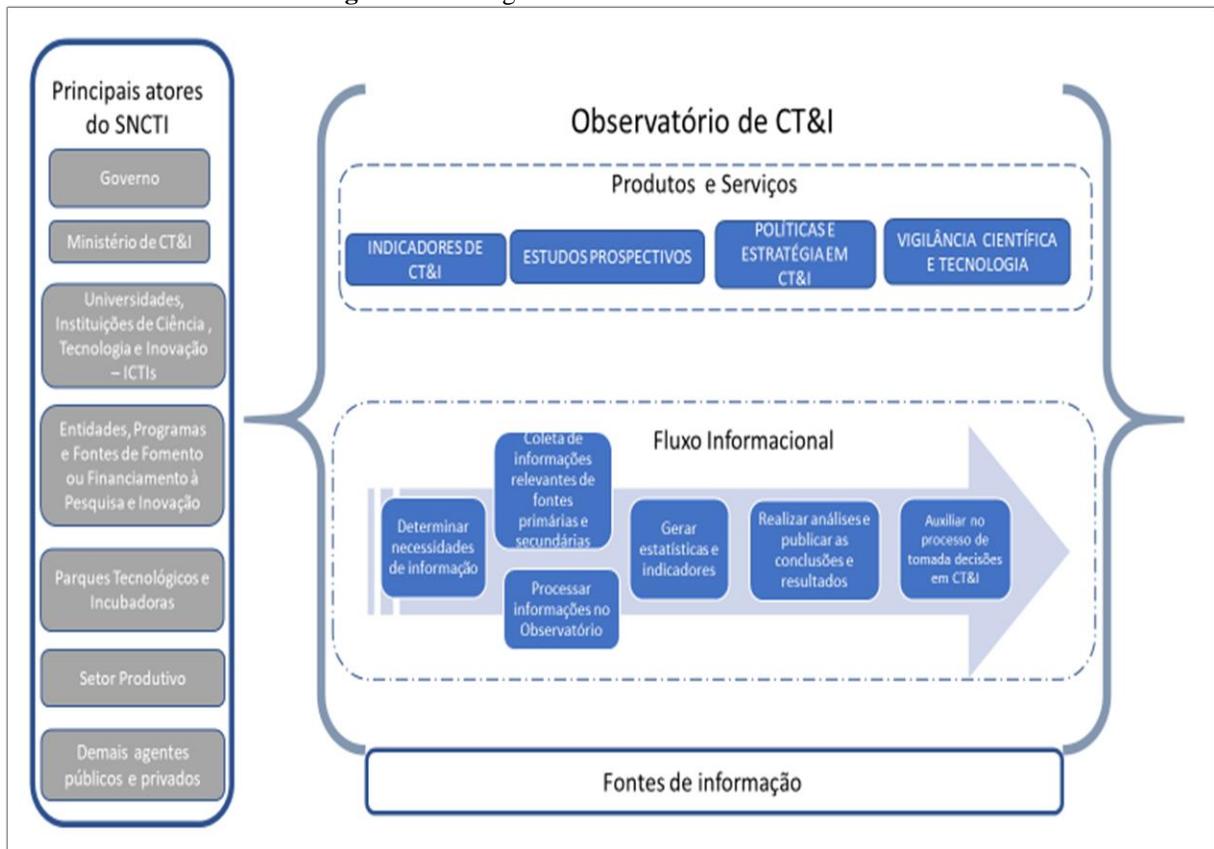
Principais atores do SNCTI

Governo

Ministério de CT&I

Universidades, Instituições de Ciência , Tecnologia e Inovação – ICTIs

Entidades, Programas e Fontes de Fomento ou Financiamento à Pesquisa e Inovação

Parques Tecnológicos e Incubadoras

Setor Produtivo

Demais agentes públicos e privados

Observatório de CT&I

Produtos e Serviços

INDICADORES DE CT&I

ESTUDOS PROSPECTIVOS

POLÍTICAS E ESTRATÉGIA EM CT&I

VIGILÂNCIA CIENTÍFICA E TECNOLOGIA

Fluxo Informacional

Determinar necessidades de informação

Coleta de informações relevantes de fontes primárias e secundárias

Processar informações no Observatório

Gerar estatísticas e indicadores

Realizar análises e publicar as conclusões e resultados

Auxiliar no processo de tomada decisões em CT&I

Fontes de informação